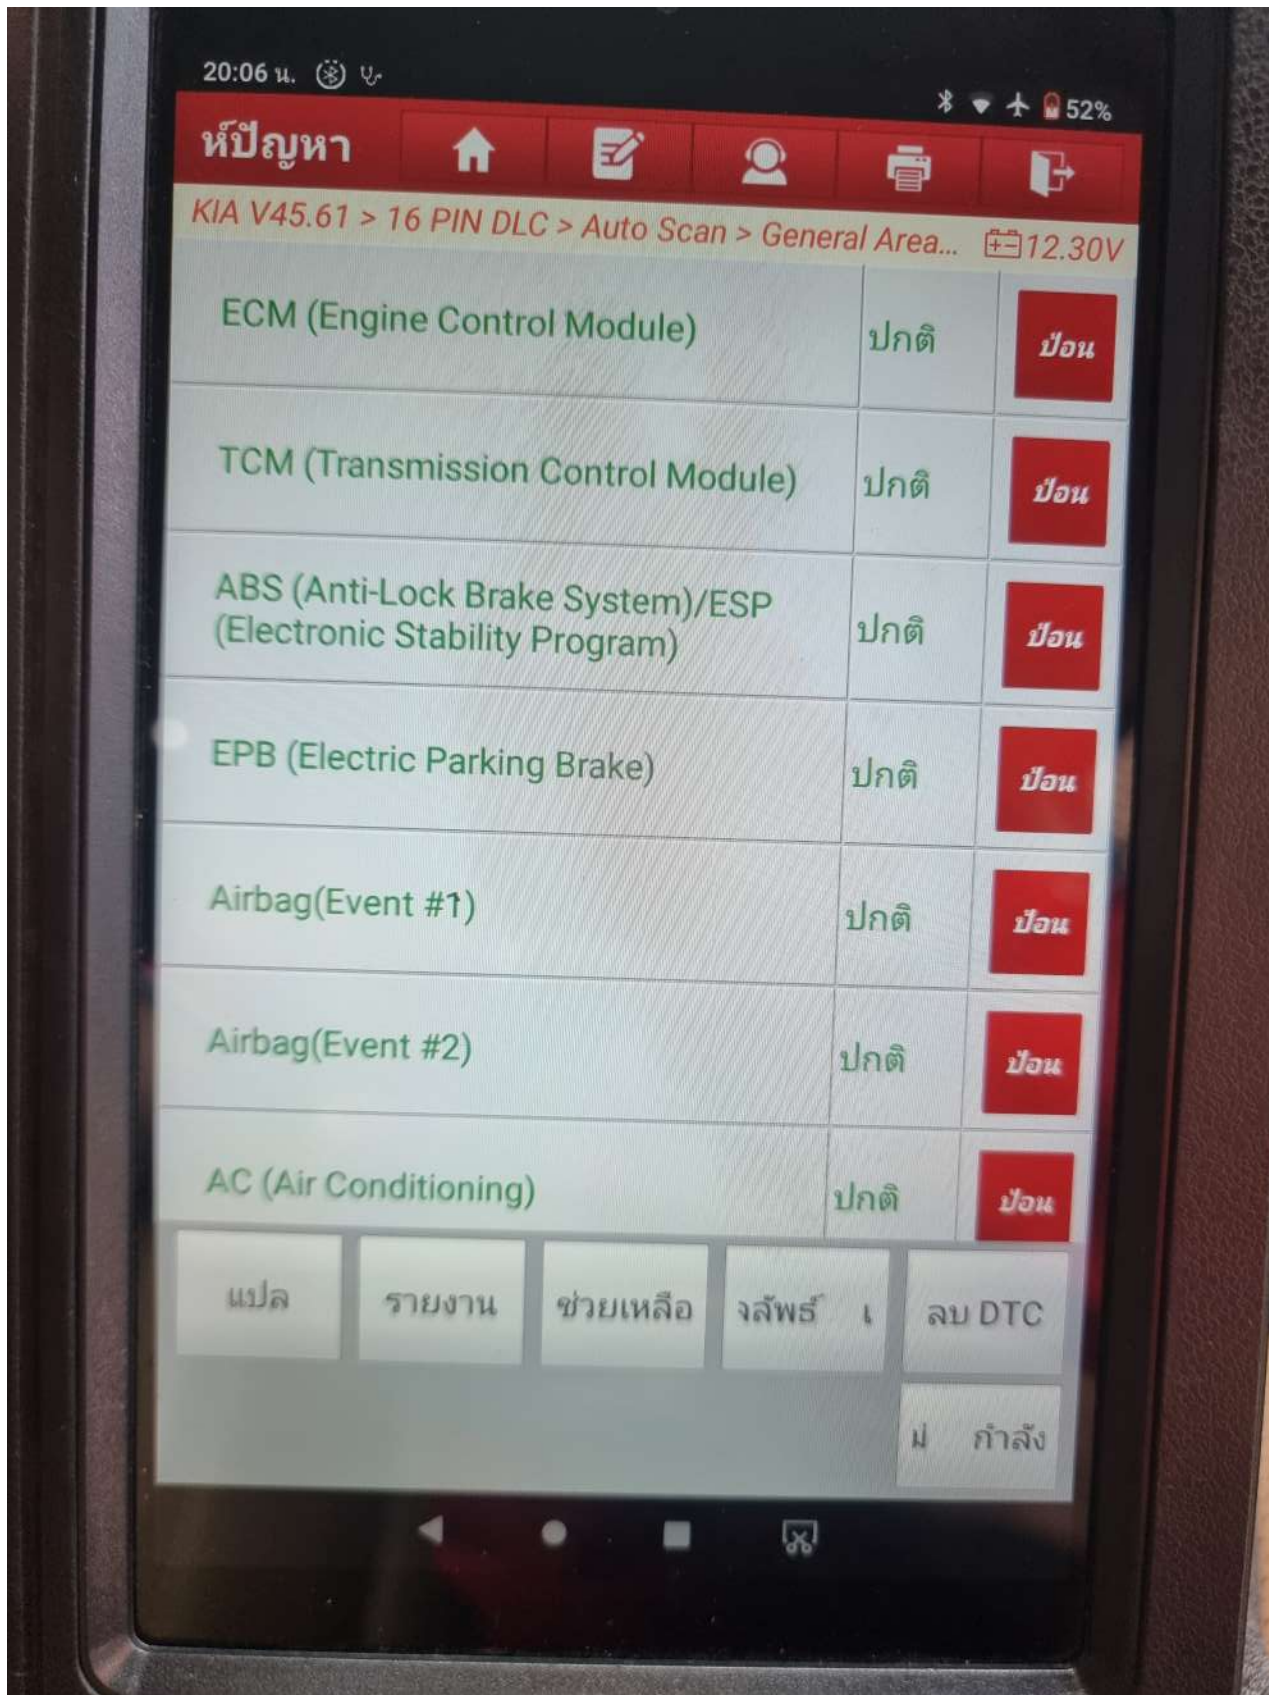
20:06 น.

52%

หัปัญหา

KIA V45.61 > 16 PIN DLC > Auto Scan > General Area... 12.30V

| | | |
|---|---|---|
| ECM (Engine Control Module) | ปกติ | ป้อน |
| TCM (Transmission Control Module) | ปกติ | ป้อน |
| ABS (Anti-Lock Brake System)/ESP (Electronic Stability Program) | ปกติ | ป้อน |
| EPB (Electric Parking Brake) | ปกติ | ป้อน |
| Airbag(Event #1) | ปกติ | ป้อน |
| Airbag(Event #2) | ปกติ | ป้อน |
| AC (Air Conditioning) | ปกติ | ป้อน |

แปล

รายงาน

ช่วยเหลือ

จลัพธ์ เ

ลบ DTC

ม่ กำลัง